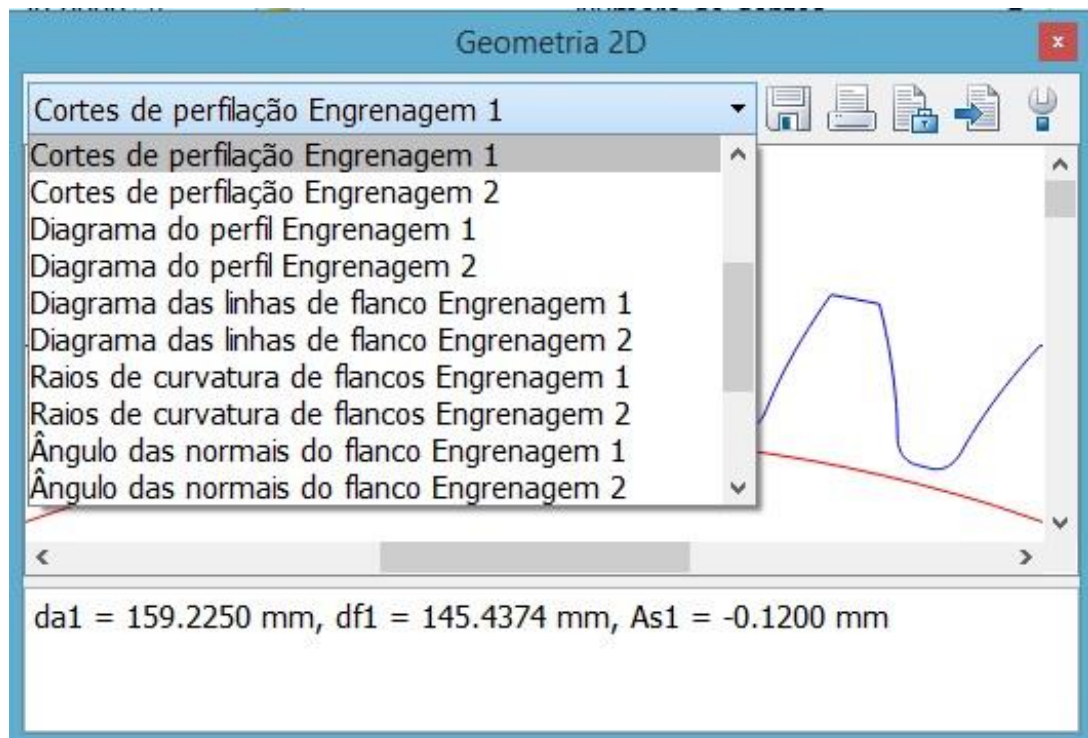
Geometria 2D

×

Cortes de perfilação Engrenagem 1

Cortes de perfilação Engrenagem 1
Cortes de perfilação Engrenagem 2
Diagrama do perfil Engrenagem 1
Diagrama do perfil Engrenagem 2
Diagrama das linhas de flanco Engrenagem 1
Diagrama das linhas de flanco Engrenagem 2
Raios de curvatura de flancos Engrenagem 1
Raios de curvatura de flancos Engrenagem 2
Ângulo das normais do flanco Engrenagem 1
Ângulo das normais do flanco Engrenagem 2

da1 = 159.2250 mm, df1 = 145.4374 mm, As1 = -0.1200 mm